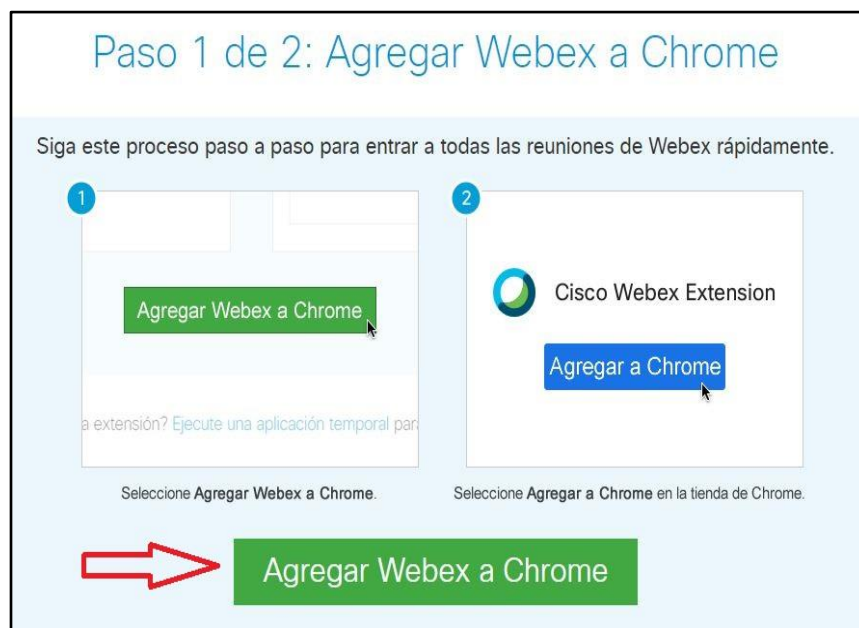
Paso 1 de 2: Agregar Webex a Chrome

Siga este proceso paso a paso para entrar a todas las reuniones de Webex rápidamente.

1

Agregar Webex a Chrome

a extensión? Ejecute una aplicación temporal par

Seleccione Agregar Webex a Chrome.

2

Cisco Webex Extension

Agregar a Chrome

Seleccione Agregar a Chrome en la tienda de Chrome.

Agregar Webex a Chrome